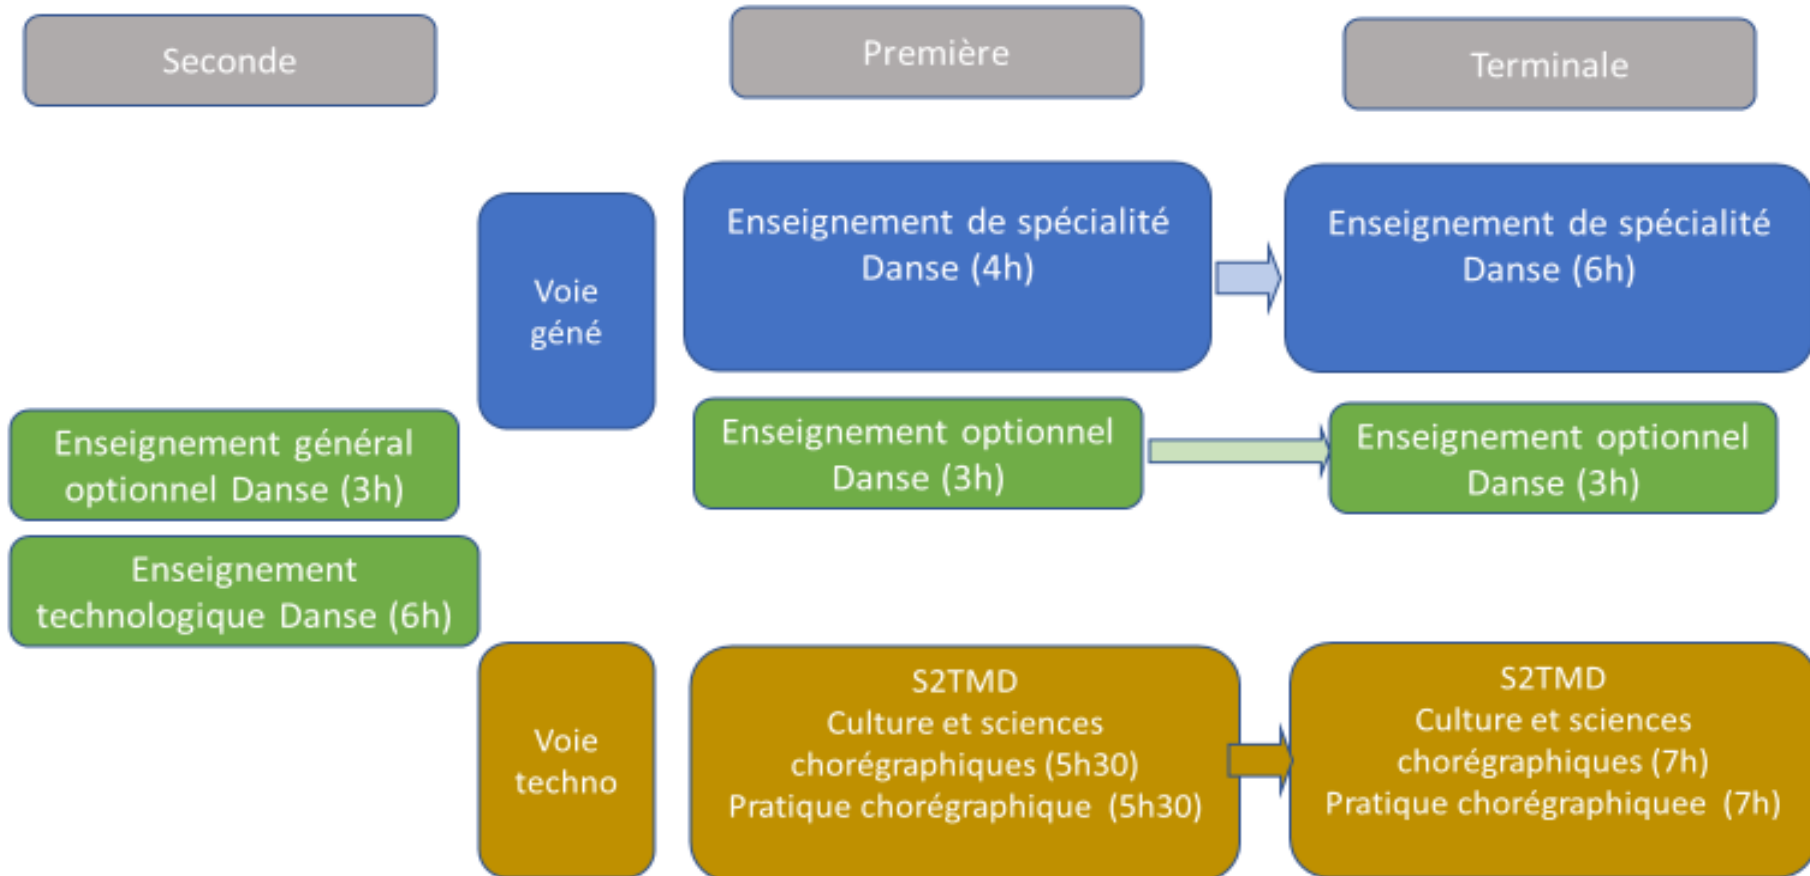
Seconde

Première

Terminale

Voie géné

Enseignement de spécialité Danse (4h)

Enseignement de spécialité Danse (6h)

Enseignement général optionnel Danse (3h)

Enseignement optionnel Danse (3h)

Enseignement optionnel Danse (3h)

Enseignement technologique Danse (6h)

Voie techno

S2TMD
Culture et sciences chorégraphiques (5h30)
Pratique chorégraphique (5h30)

S2TMD
Culture et sciences chorégraphiques (7h)
Pratique chorégraphiquee (7h)